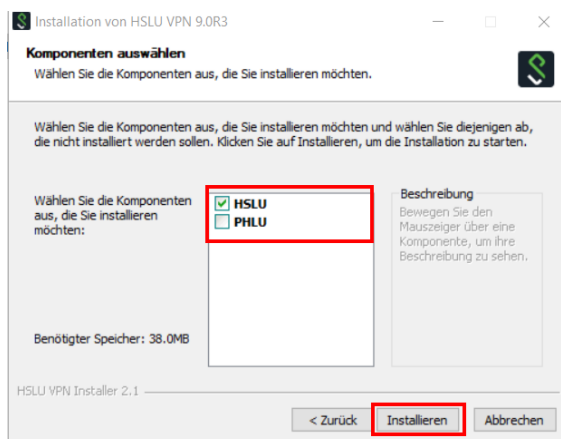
Installation von HSLU VPN 9.0R3

Komponenten auswählen
Wählen Sie die Komponenten aus, die Sie installieren möchten.

Wählen Sie die Komponenten aus, die Sie installieren möchten und wählen Sie diejenigen ab, die nicht installiert werden sollen. Klicken Sie auf Installieren, um die Installation zu starten.

Wählen Sie die Komponenten aus, die Sie installieren möchten:

HSLU
PHLU

Beschreibung
Bewegen Sie den Mauszeiger über eine Komponente, um ihre Beschreibung zu sehen.

Benötigter Speicher: 38.0MB

HSLU VPN Installer 2.1

< Zurück
Installieren
Abbrechen